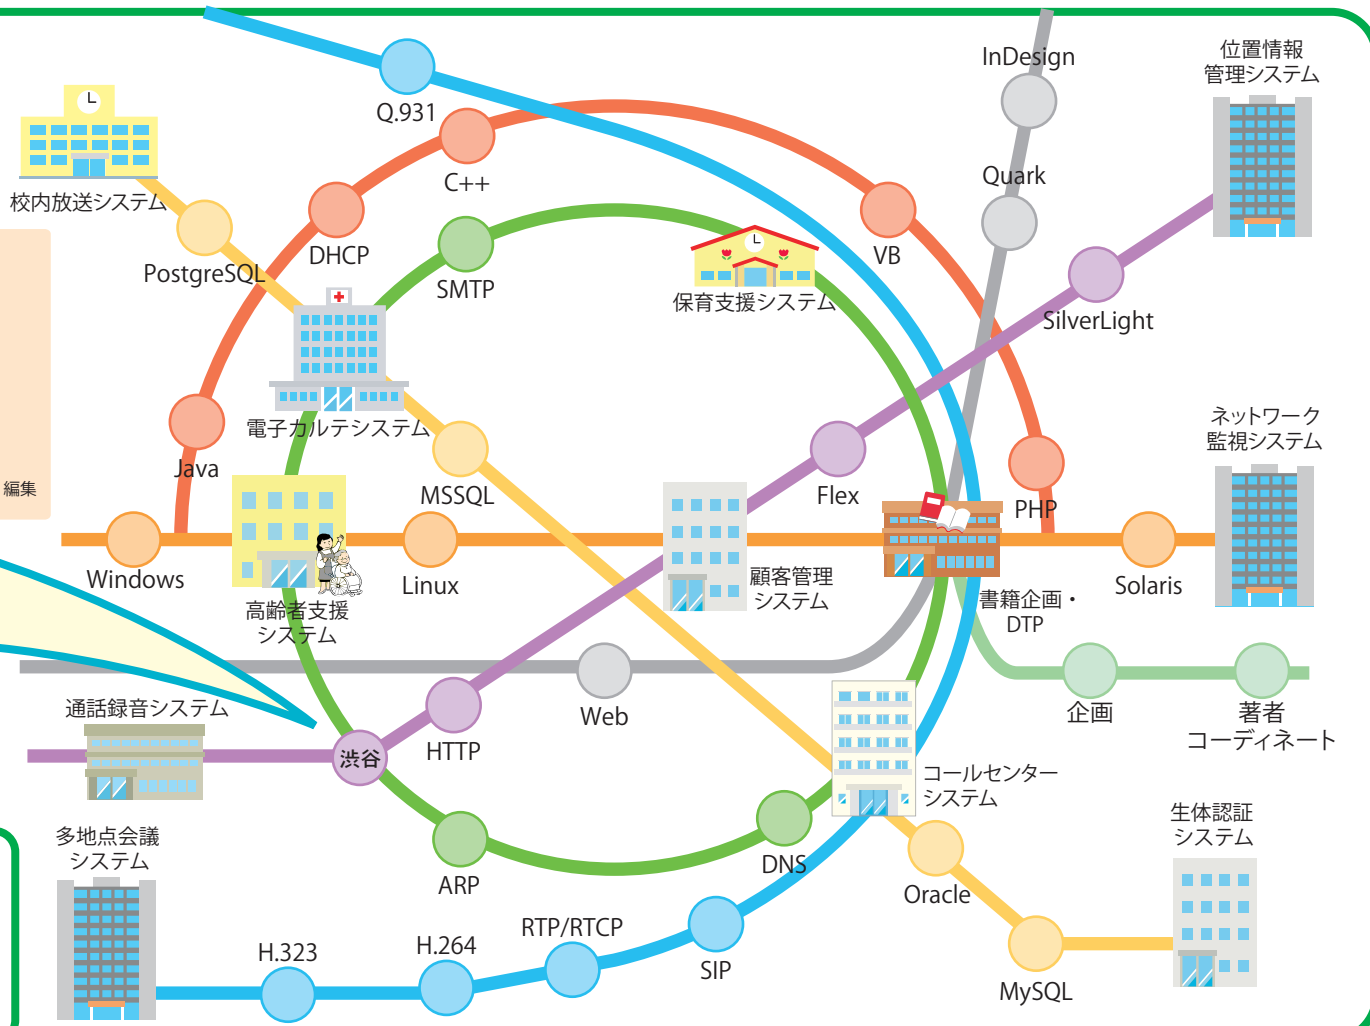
Q.931
C++
InDesign
位置情報
管理システム
校内放送システム
DHCP
SMTP
VB
Quark
PostgreSQL
保育支援システム
SilverLight
電子カルテシステム
Java
MSSQL
Flex
ネットワーク
監視システム
PHP
編集
Windows
Linux
Solaris
高齢者支援
システム
顧客管理
システム
書籍企画・
DTP
Web
企画
著者
コーディネート
通話録音システム
渋谷
HTTP
コールセンター
システム
多地点会議
システム
ARP
DNS
生体認証
システム
Oracle
H.323
H.264
RTP/RTCP
SIP
MySQL